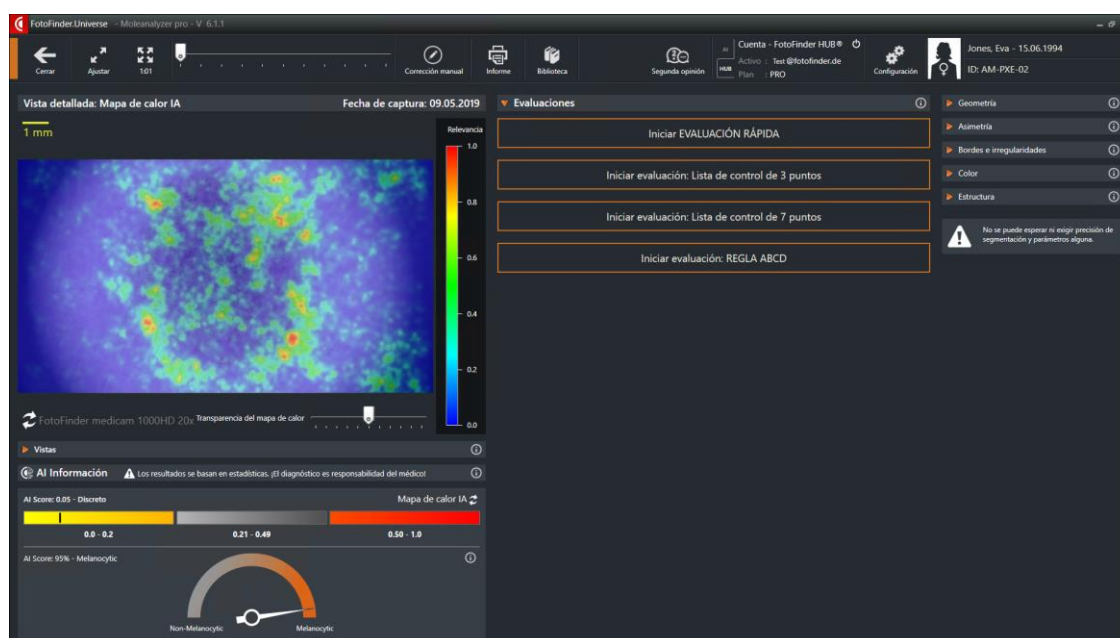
FotoFinder.Universe - Moleanalyzer pro - V 6.1.1

Cerrar
Ajustar
1:01
Corrección manual
Informe
Biblioteca
Segunda opinión
AI
Cuenta - FotoFinder HUB®
Activo : Test@fotofinder.de
HUB
Plan : PRO
Configuración
Jones, Eva - 15.06.1994
ID: AM-PXE-02

Vista detallada: Mapa de calor IA
Fecha de captura: 09.05.2019
1 mm
Relevancia
1.0
0.8
0.6
0.4
0.2
0.0
FotoFinder medicam 1000HD 20x
Transparencia del mapa de calor

Vistas
AI Información
Los resultados se basan en estadísticas. ¡El diagnóstico es responsabilidad del médico!
AI Score: 0.05 - Discreto
Mapa de calor IA
0.0 - 0.2
0.21 - 0.49
0.50 - 1.0
AI Score: 95% - Melanocytic
Non-Melanocytic
Melanocytic

Evaluaciones
Iniciar EVALUACIÓN RÁPIDA
Iniciar evaluación: Lista de control de 3 puntos
Iniciar evaluación: Lista de control de 7 puntos
Iniciar evaluación: REGLA ABCD

Geometría
Asimetría
Bordes e irregularidades
Color
Estructura
No se puede esperar ni exigir precisión de segmentación y parámetros alguna.